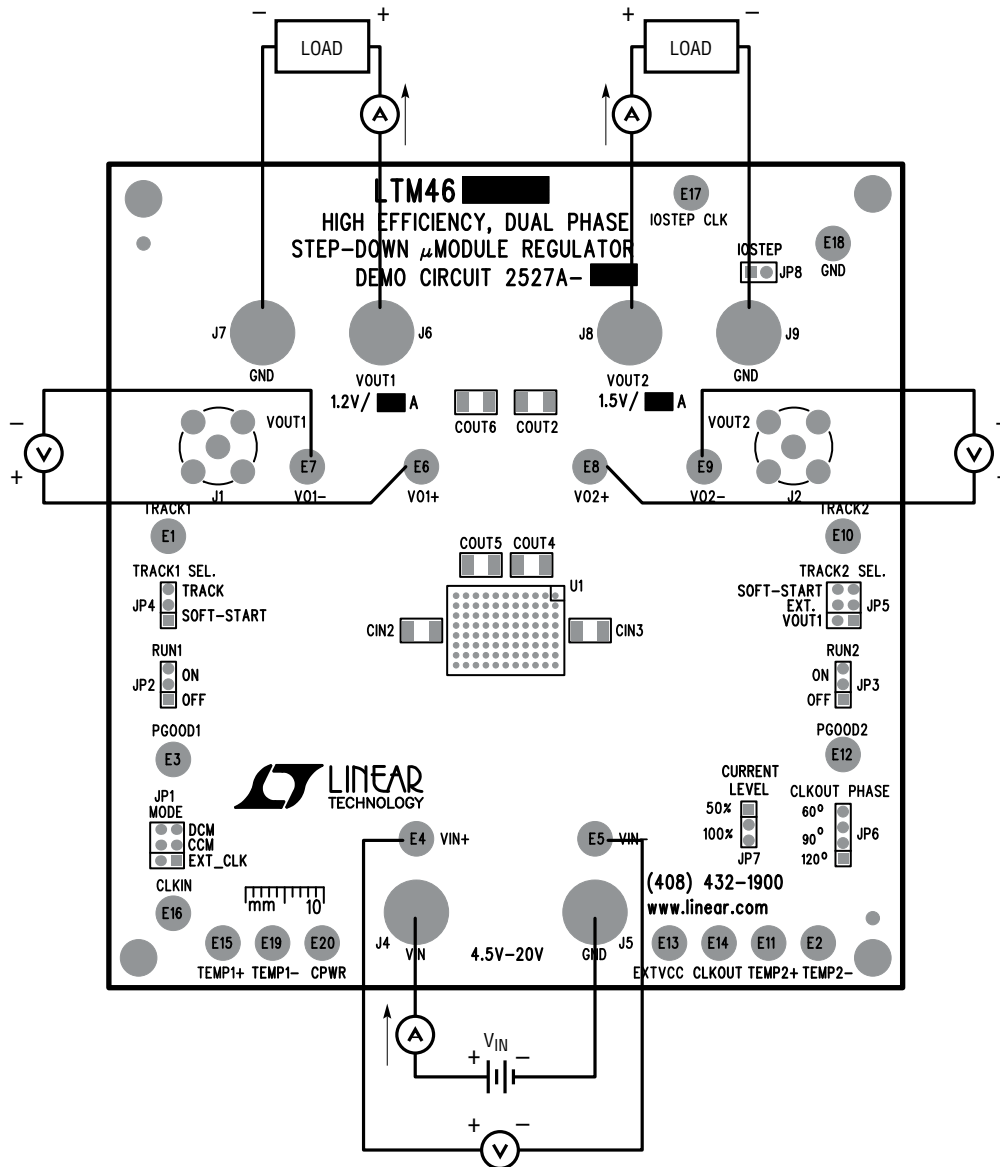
– +
LOAD
A
+ –
LOAD
A

LTM46
HIGH EFFICIENCY, DUAL PHASE
STEP-DOWN $\mu$MODULE REGULATOR
DEMO CIRCUIT 2527A-

E17
IOSTEP CLK
IOSTEP
JP8
E18
GND

J7
GND
J6
VOUT1
1.2V/ A
J8
VOUT2
1.5V/ A
J9
GND

–
V
+
VOUT1
E7
VO1–
J1
E6
VO1+
COUT6
COUT2
E8
VO2+
VOUT2
E9
VO2–
J2
V

TRACK1
E1
TRACK2
E10

TRACK1 SEL.
TRACK
JP4
SOFT-START
COUT5
COUT4
U1
TRACK2 SEL.
SOFT-START
EXT.
VOUT1
JP5

CIN2
CIN3

RUN1
JP2
ON
OFF
RUN2
ON
JP3
OFF

PGOOD1
E3
PGOOD2
E12

LINEAR
TECHNOLOGY

CURRENT
LEVEL
50%
100%
JP7
CLKOUT PHASE
60°
90°
120°
JP6

JP1
MODE
DCM
CCM
EXT_CLK

E4
VIN+
E5
VIN-

CLKIN
E16
mm 10
(408) 432-1900
www.linear.com

J4
VIN
4.5V–20V
GND
J5

E15
TEMP1+
E19
TEMP1–
E20
CPWR
E13
EXTVCC
E14
CLKOUT
E11
TEMP2+
E2
TEMP2–

A
+ $V_{IN}$ –
+ –
V